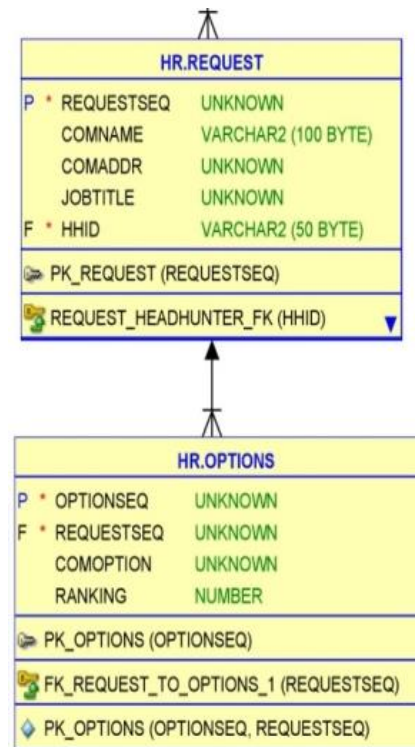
HR.REQUEST

| | | | |
|---|---|---|---|
| P | * | REQUESTSEQ | UNKNOWN |
| | | COMNAME | VARCHAR2 (100 BYTE) |
| | | COMADDR | UNKNOWN |
| | | JOBTITLE | UNKNOWN |
| F | * | HHID | VARCHAR2 (50 BYTE) |

PK_REQUEST (REQUESTSEQ)

REQUEST_HEADHUNTER_FK (HHID)

HR.OPTIONS

| | | | |
|---|---|---|---|
| P | * | OPTIONSEQ | UNKNOWN |
| F | * | REQUESTSEQ | UNKNOWN |
| | | COMOPTION | UNKNOWN |
| | | RANKING | NUMBER |

PK_OPTIONS (OPTIONSEQ)

FK_REQUEST_TO_OPTIONS_1 (REQUESTSEQ)

PK_OPTIONS (OPTIONSEQ, REQUESTSEQ)